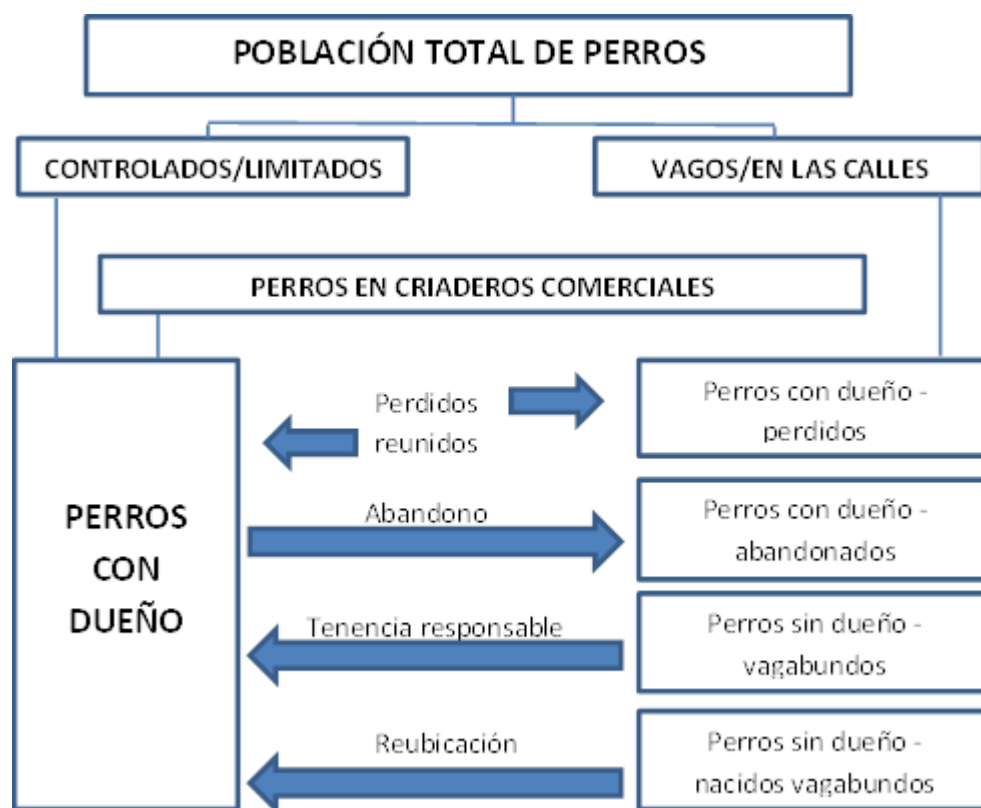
POBLACIÓN TOTAL DE PERROS

CONTROLADOS/LIMITADOS

VAGOS/EN LAS CALLES

PERROS EN CRIADEROS COMERCIALES

PERROS CON DUEÑO

Perdidos

reunidos

Perros con dueño - perdidos

Abandono

Perros con dueño - abandonados

Tenencia responsable

Perros sin dueño - vagabundos

Reubicación

Perros sin dueño - nacidos vagabundos